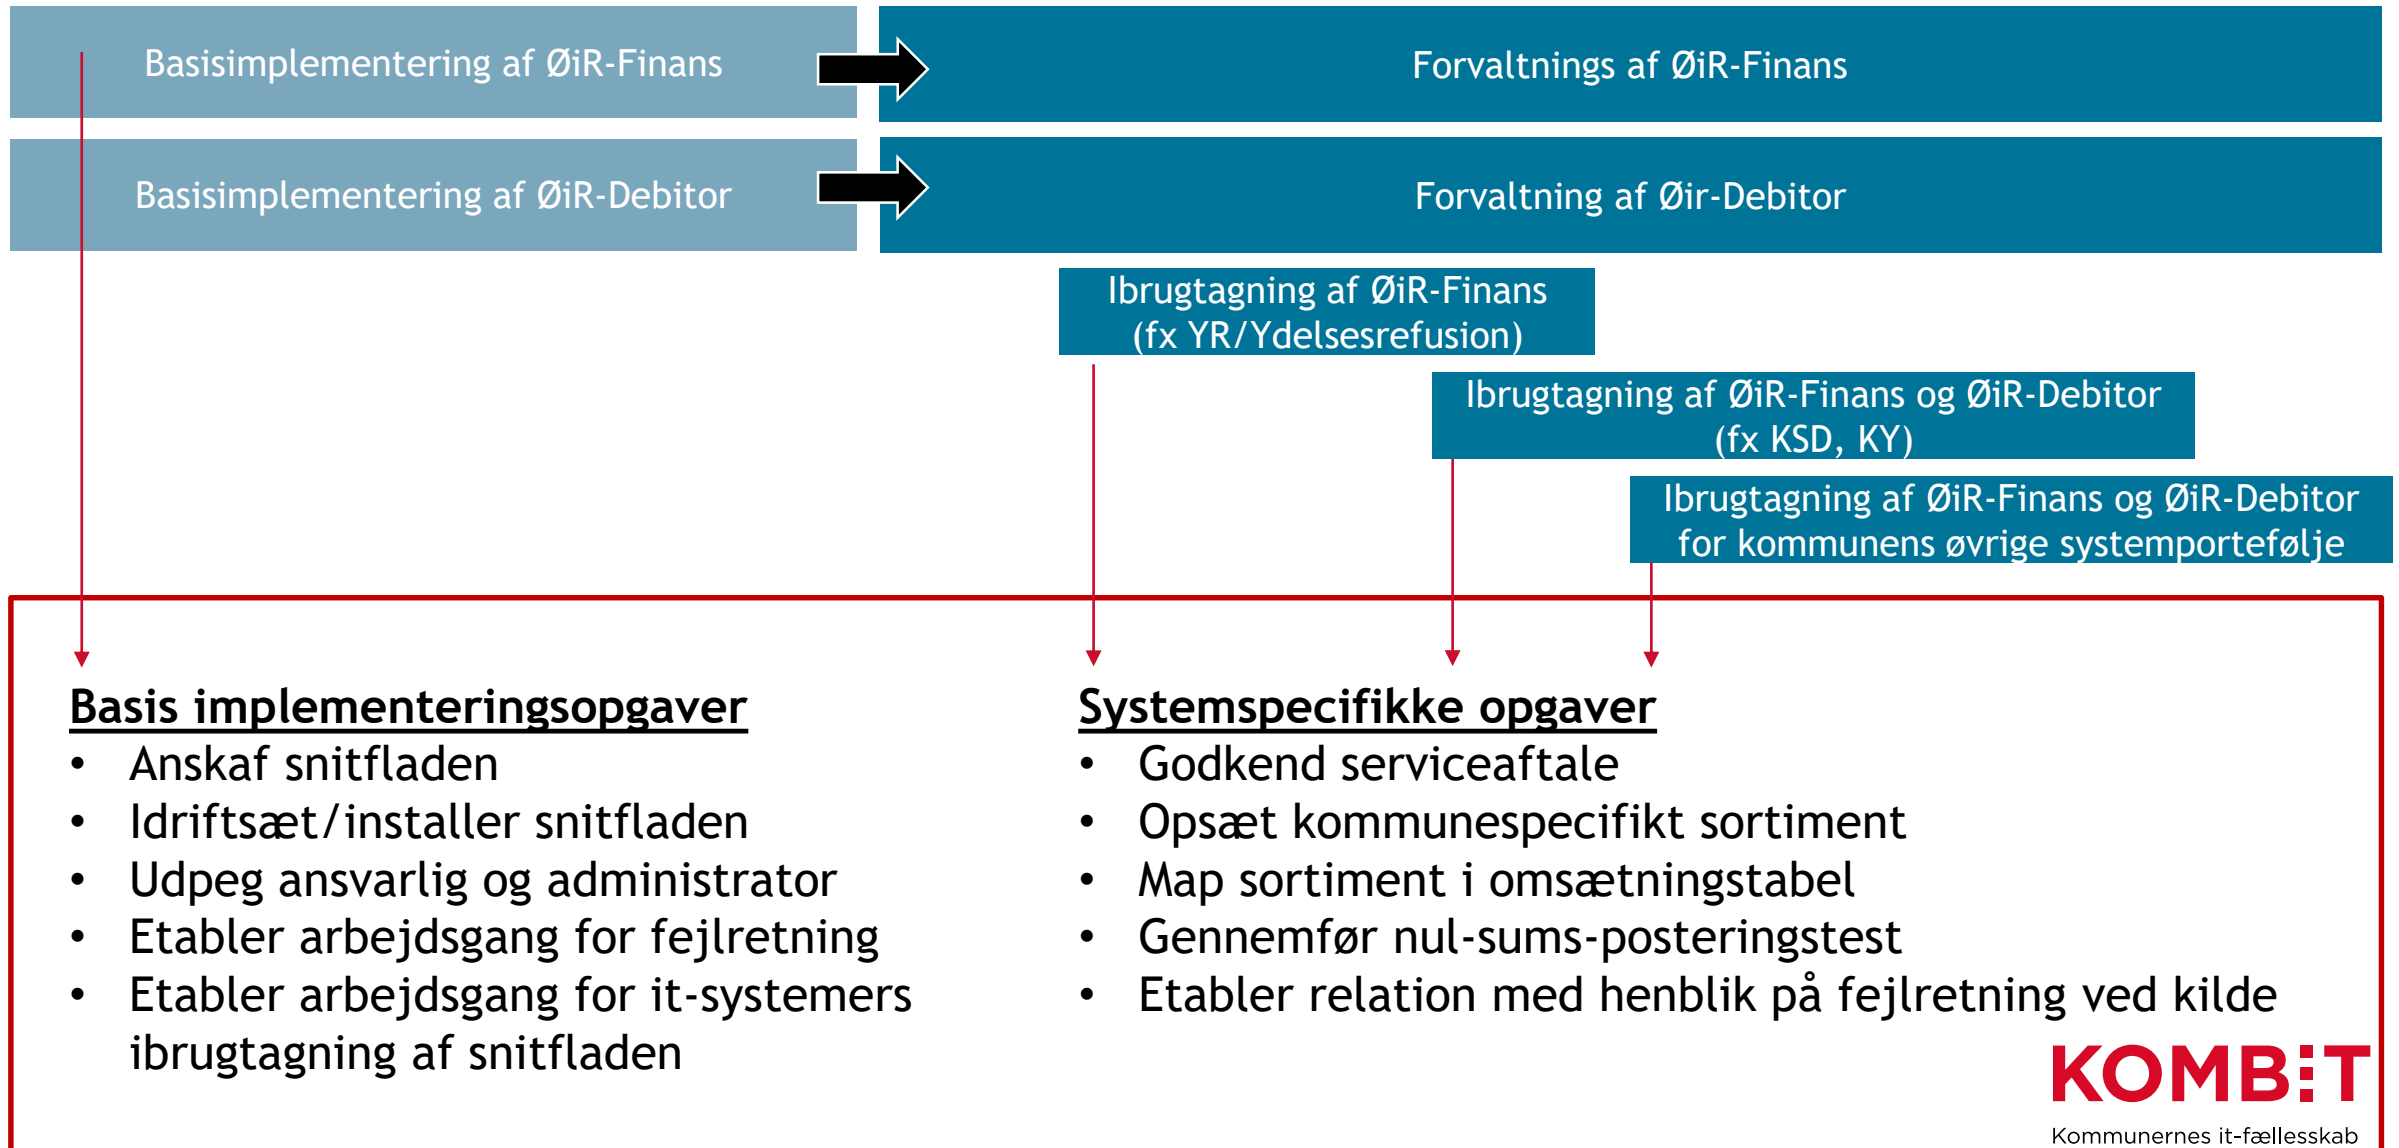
Basisimplementering af ØiR-Finans

Forvaltnings af ØiR-Finans

Basisimplementering af ØiR-Debitor

Forvaltning af Øir-Debitor

Ibrugtagning af ØiR-Finans (fx YR/Ydelsesrefusion)

Ibrugtagning af ØiR-Finans og ØiR-Debitor (fx KSD, KY)

Ibrugtagning af ØiR-Finans og ØiR-Debitor for kommunens øvrige systemportefølje

**Basis implementeringsopgaver**
- Anskaf snitfladen
- Idriftsæt/installer snitfladen
- Udpeg ansvarlig og administrator
- Etabler arbejdsgang for fejlretning
- Etabler arbejdsgang for it-systemers ibrugtagning af snitfladen

**Systemspecifikke opgaver**
- Godkend serviceaftale
- Opsæt kommunespecifikt sortiment
- Map sortiment i omsætningstabel
- Gennemfør nul-sums-posteringstest
- Etabler relation med henblik på fejlretning ved kilde

KOMBIT
Kommunernes it-fællesskab